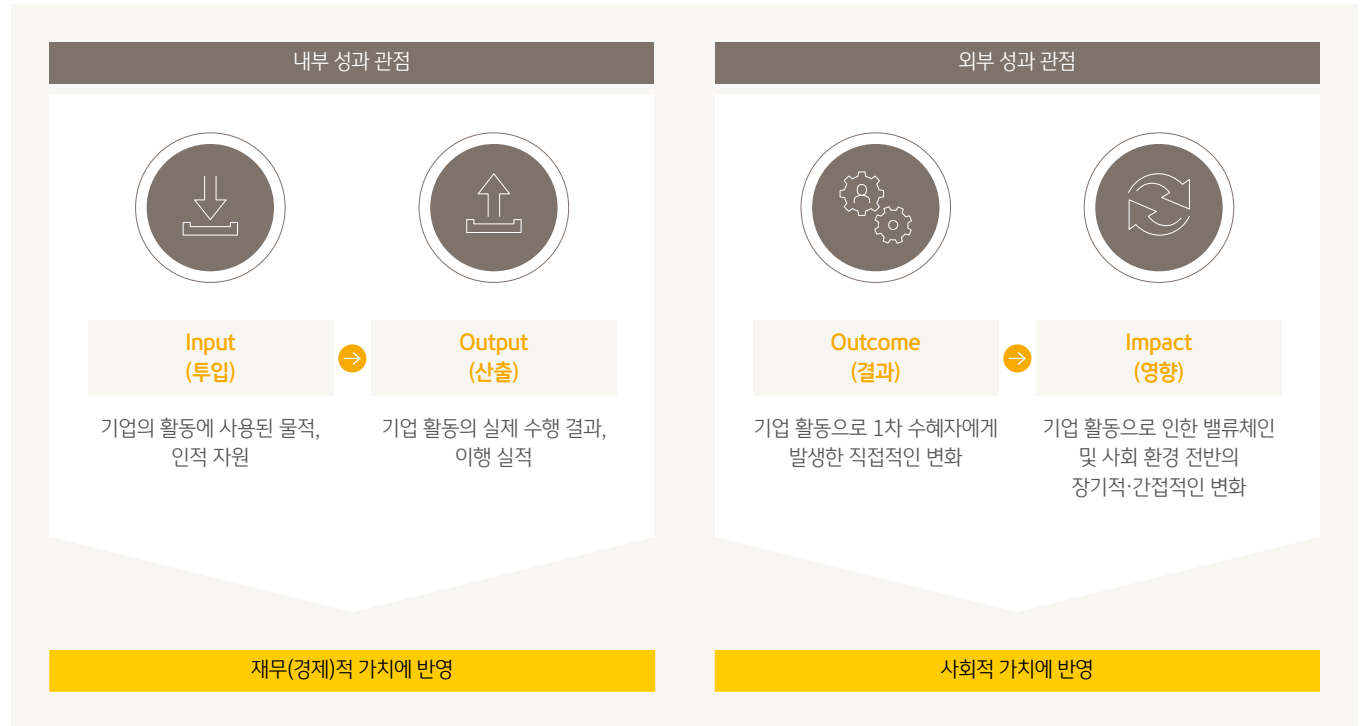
내부 성과 관점

Input
(투입)

기업의 활동에 사용된 물적, 인적 자원

Output
(산출)

기업 활동의 실제 수행 결과, 이행 실적

재무(경제)적 가치에 반영

외부 성과 관점

Outcome
(결과)

기업 활동으로 1차 수혜자에게 발생한 직접적인 변화

Impact
(영향)

기업 활동으로 인한 밸류체인 및 사회 환경 전반의 장기적·간접적인 변화

사회적 가치에 반영